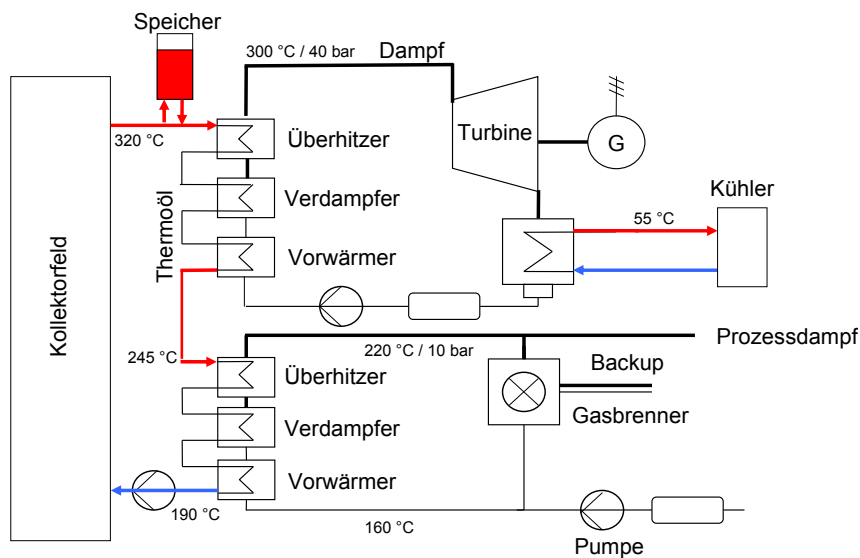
Speicher

300 °C / 40 bar

Dampf

Kollektorfeld

320 °C

Überhitzer

Turbine

G

Thermoöl

Verdampfer

Kühler

55 °C

Vorwärmer

245 °C

220 °C / 10 bar

Prozessdampf

Überhitzer

Backup

Gasbrenner

Verdampfer

Vorwärmer

190 °C

160 °C

Pumpe